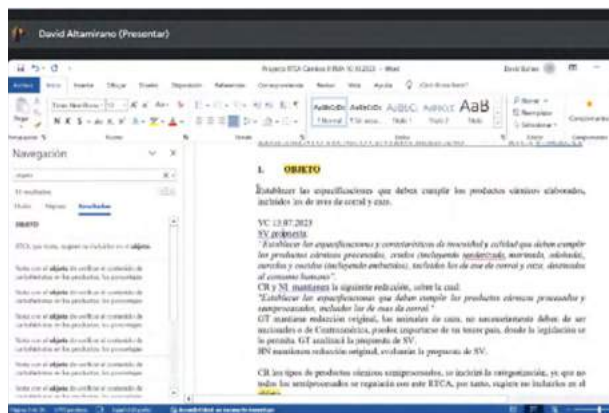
David Altamirano (Presentar)

Proyecto RTCA Cárnicos 8 RBN 10.10.2023 - Word

Archivo Inicio Insertar Dibujar Diseño Disposición Referencias Correspondencia Revisar Vista Ayuda

AaBbCcDc AaBbCcDc AaBbC AaBbCc AaB

¶ Normal ¶ Sin espa... Título 1 Título 2 Título

Navegación

objeto

11 resultados

Títulos Páginas Resultados

OBJETO

RTCA que todos, sugiere se incluyan en el objeto.

1. OBJETO

Establecer las especificaciones que deben cumplir los productos cárnicos elaborados, incluidos los de aves de corral y caza.

VC 13.07.2023
SV propuesta
"Establecer las especificaciones y características de inocuidad y calidad que deben cumplir los productos cárnicos procesados, crudos (incluyendo sazonados, marinados, adobados, curados y cocidos (incluyendo embutidos), incluidos los de ave de corral y caza, destinados al consumo humano".
CR y NI mantienen la siguiente redacción, sobre la cual:
"Establecer las especificaciones que deben cumplir los productos cárnicos procesados y semiprocesados, incluidos los de aves de corral".
GT mantiene redacción original, los animales de caza, no necesariamente deben de ser nacionales o de Centroamérica, pueden importarse de un tercer país, desde la legislación se lo permita. GT analizará la propuesta de SV.
HN mantiene redacción original, evaluarán la propuesta de SV.

CR los tipos de productos cárnicos semiprocesados, se incluirá la categorización, ya que no todos los semiprocesados se regularán con este RTCA, por tanto, sugiere se incluyan en el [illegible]